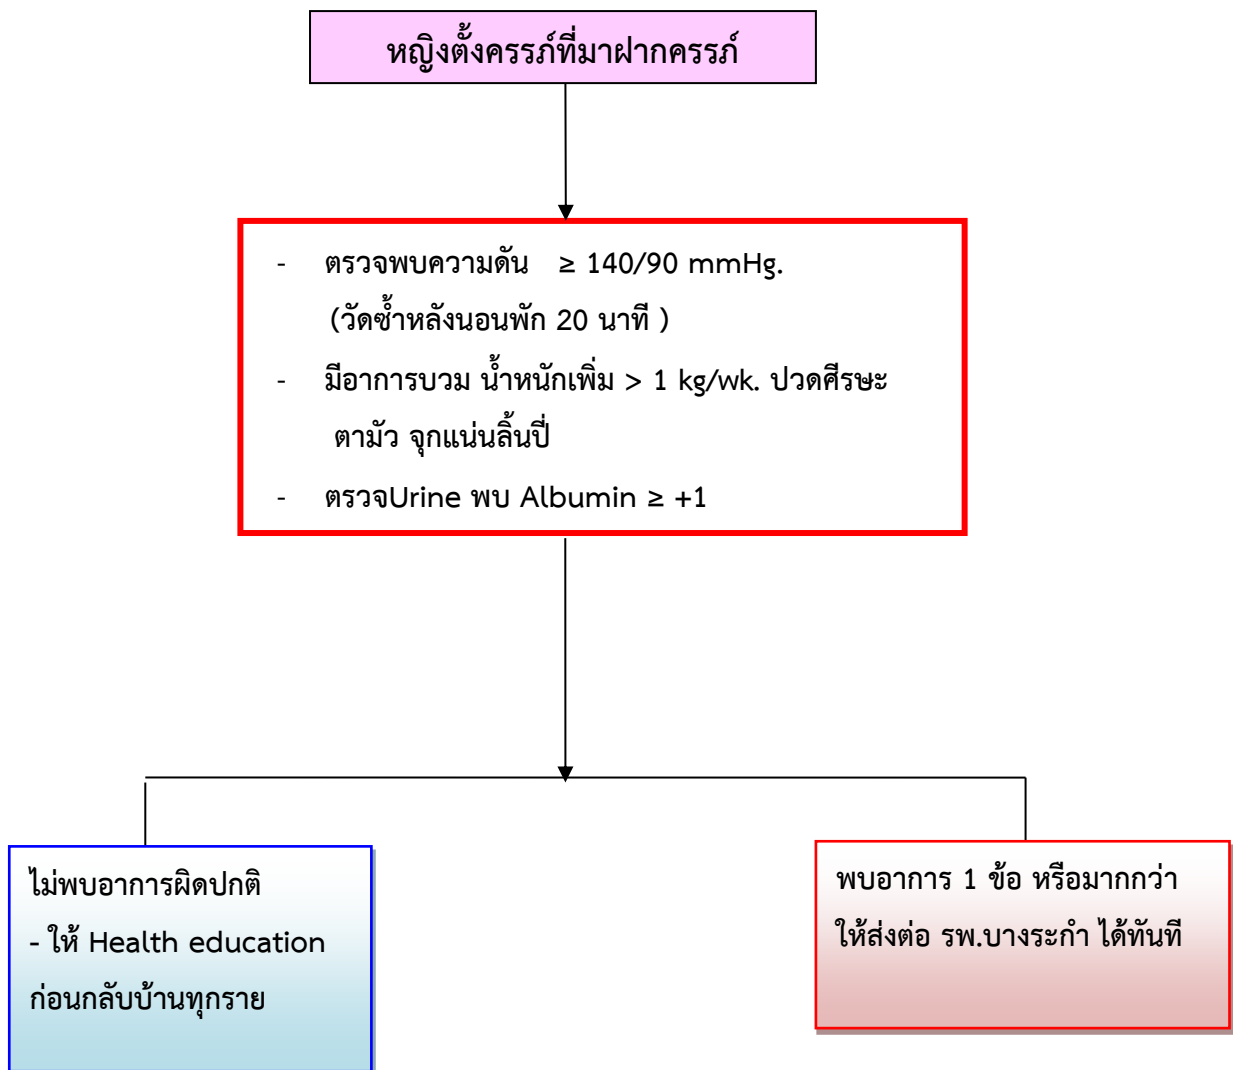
หญิงตั้งครรภ์ที่มาฝากครรภ์

- ตรวจพบความดัน $\geq$ 140/90 mmHg. (วัดซ้ำหลังนอนพัก 20 นาที )
- มีอาการบวม น้ำหนักเพิ่ม > 1 kg/wk. ปวดศีรษะ ตามัว จุกแน่นลิ้นปี่
- ตรวจUrine พบ Albumin $\geq$ +1

ไม่พบอาการผิดปกติ
- ให้ Health education ก่อนกลับบ้านทุกราย

พบอาการ 1 ข้อ หรือมากกว่า ให้ส่งต่อ รพ.บางระกำ ได้ทันที